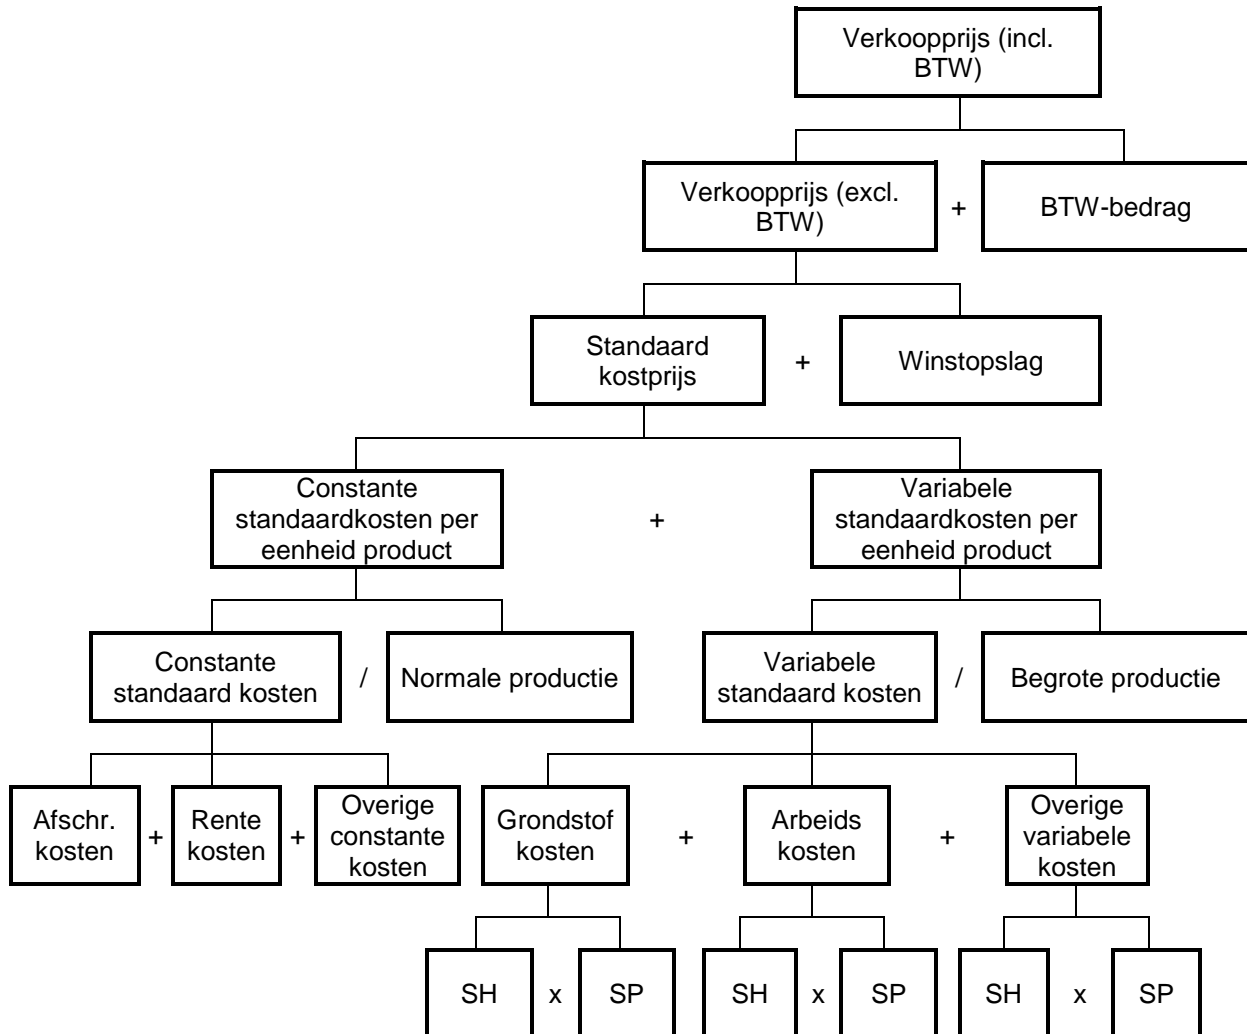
Verkoopprijs (incl. BTW)

Verkoopprijs (excl. BTW) + BTW-bedrag

Standaard kostprijs + Winstopslag

Constante standaardkosten per eenheid product + Variabele standaardkosten per eenheid product

Constante standaard kosten / Normale productie

Variabele standaard kosten / Begrote productie

Afschr. kosten + Rente kosten + Overige constante kosten

Grondstof kosten + Arbeids kosten + Overige variabele kosten

SH x SP

SH x SP

SH x SP